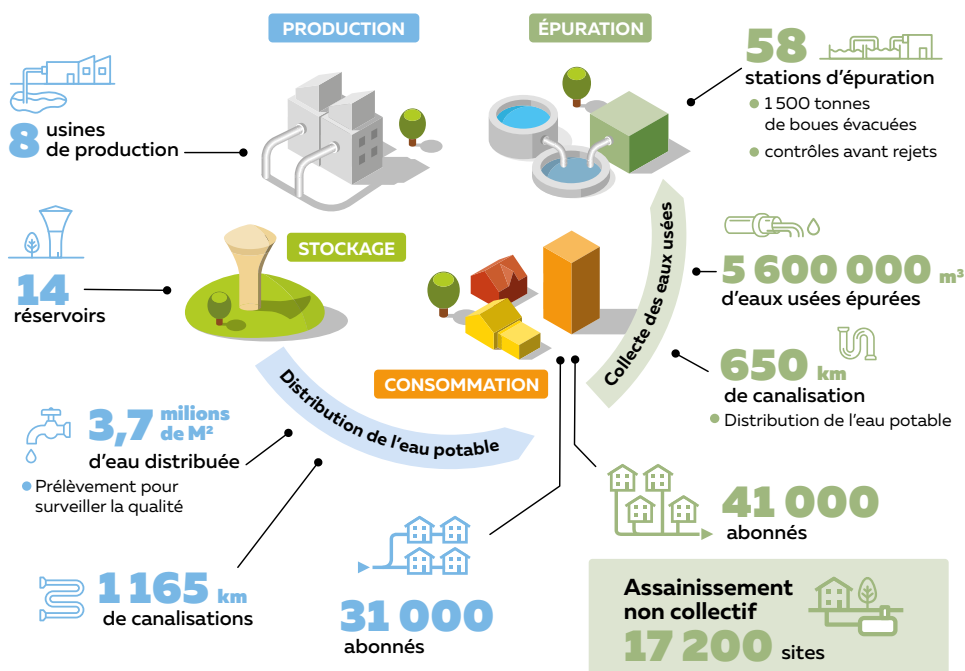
PRODUCTION

ÉPURATION

58 stations d'épuration
- 1 500 tonnes de boues évacuées
- contrôles avant rejets

8 usines de production

STOCKAGE

14 réservoirs

Collecte des eaux usées

5 600 000 m³ d'eaux usées épurées

650 km de canalisation
- Distribution de l'eau potable

CONSOMMATION

Distribution de l'eau potable

3,7 milions de M² d'eau distribuée
- Prélèvement pour surveiller la qualité

41 000 abonnés

1 165 km de canalisations

31 000 abonnés

Assainissement non collectif
17 200 sites